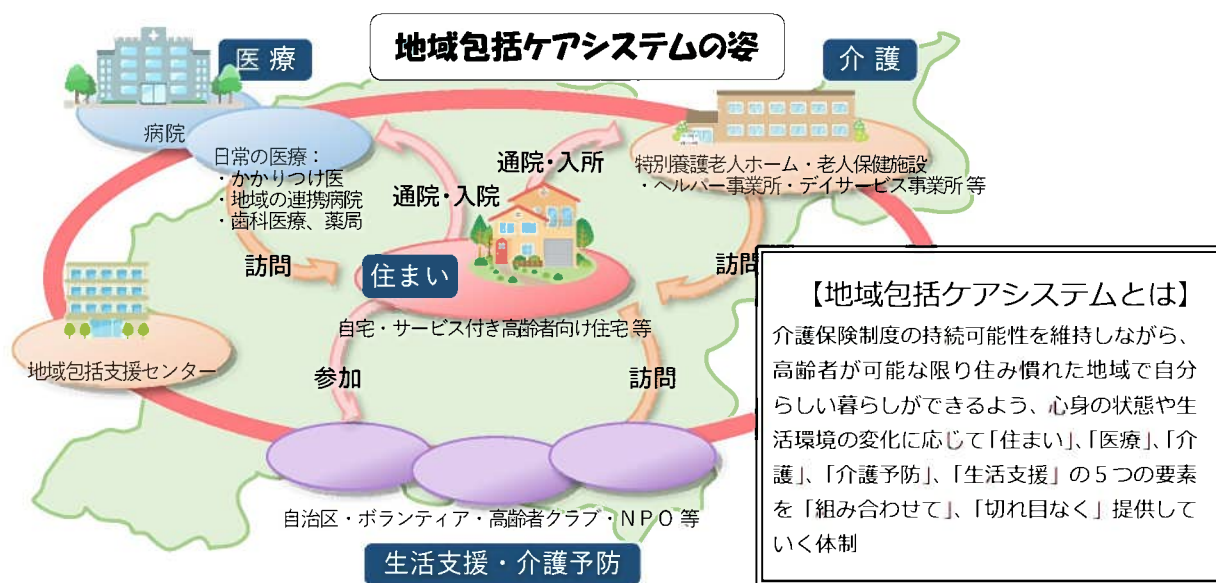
地域包括ケアシステムの姿

医療

病院

日常の医療：
・かかりつけ医
・地域の連携病院
・歯科医療、薬局

通院・入院

通院・入所

介護

特別養護老人ホーム・老人保健施設
・ヘルパー事業所・デイサービス事業所 等

訪問

住まい

訪問

自宅・サービス付き高齢者向け住宅等

地域包括支援センター

参加

訪問

自治区・ボランティア・高齢者クラブ・ＮＰＯ等

生活支援・介護予防

【地域包括ケアシステムとは】
介護保険制度の持続可能性を維持しながら、高齢者が可能な限り住み慣れた地域で自分らしい暮らしができるよう、心身の状態や生活環境の変化に応じて「住まい」、「医療」、「介護」、「介護予防」、「生活支援」の５つの要素を「組み合わせて」、「切れ目なく」提供していく体制